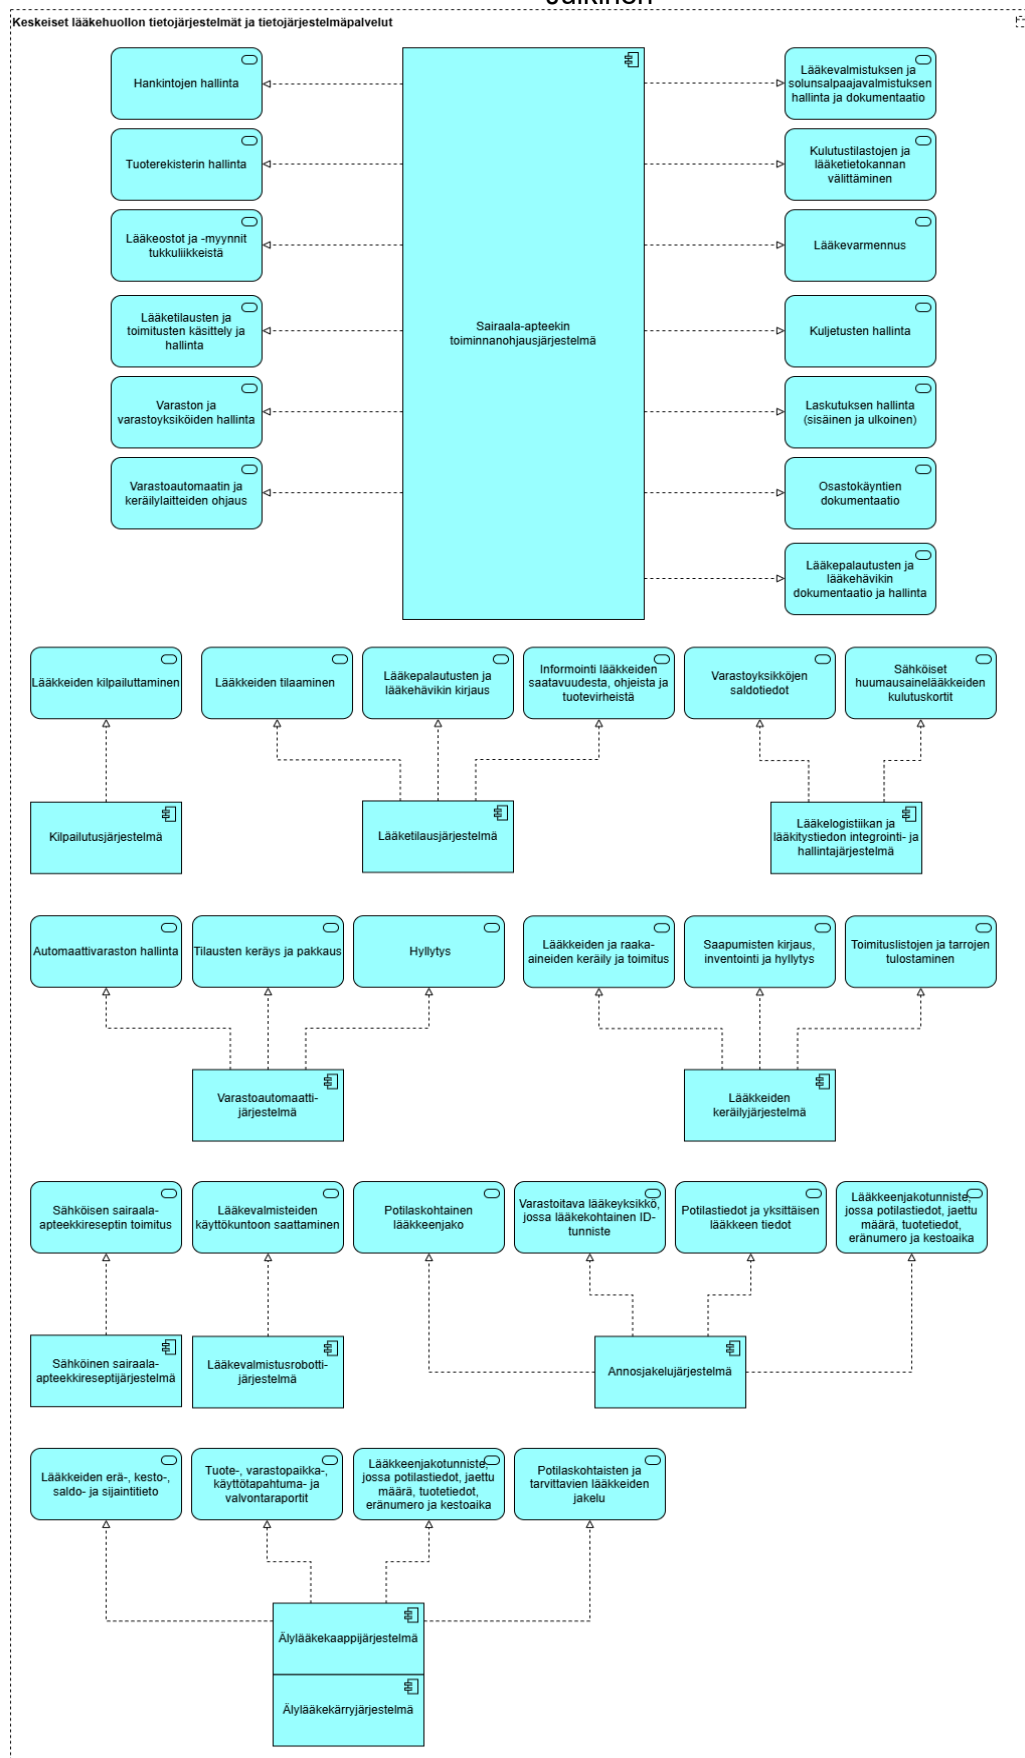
jatkinen

Keskeiset lääkehuollon tietojärjestelmät ja tietojärjestelmäpalvelut

Hankintojen hallinta

Tuoterekisterin hallinta

Lääkeostot ja -myynnit tukkuliikkeistä

Lääketilausten ja toimitusten käsittely ja hallinta

Varaston ja varastoyksiköiden hallinta

Varastoautomaatin ja keräilylaitteiden ohjaus

Sairaala-apteekin toiminnanohjausjärjestelmä

Lääkevalmistuksen ja solunsalpaajavalmistuksen hallinta ja dokumentaatio

Kulutustilastojen ja lääketietokannan välittäminen

Lääkevarmennus

Kuljetusten hallinta

Laskutuksen hallinta (sisäinen ja ulkoinen)

Osastokäyntien dokumentaatio

Lääkepalautusten ja lääkehävikin dokumentaatio ja hallinta

Lääkkeiden kilpailuttaminen

Lääkkeiden tilaaminen

Lääkepalautusten ja lääkehävikin kirjaus

Informointi lääkkeiden saatavuudesta, ohjeista ja tuotevirheistä

Varastoyksikköjen saldotiedot

Sähköiset huumausainelääkkeiden kulutuskortit

Kilpailutusjärjestelmä

Lääketilausjärjestelmä

Lääkelogistiikan ja lääkitystiedon integrointi- ja hallintajärjestelmä

Automaattivaraston hallinta

Tilausten keräys ja pakkaus

Hyllytys

Lääkkeiden ja raaka-aineiden keräily ja toimitus

Saapumisten kirjaus, inventointi ja hyllytys

Toimituslistojen ja tarrojen tulostaminen

Varastoautomaattijärjestelmä

Lääkkeiden keräilyjärjestelmä

Sähköisen sairaala-apteekkireseptin toimitus

Lääkevalmisteiden käyttökuntoon saattaminen

Potilaskohtainen lääkkeenjako

Varastoitava lääkeyksikkö, jossa lääkekohtainen ID-tunniste

Potilastiedot ja yksittäisen lääkkeen tiedot

Lääkkeenjakotunniste, jossa potilastiedot, jaettu määrä, tuotetiedot, eränumero ja kestoaika

Sähköinen sairaala-apteekkireseptijärjestelmä

Lääkevalmistusrobottijärjestelmä

Annosjakelujärjestelmä

Lääkkeiden erä-, kesto-, saldo- ja sijaintitieto

Tuote-, varastopaikka-, käyttötapahtuma- ja valvontaraportit

Lääkkeenjakotunniste, jossa potilastiedot, jaettu määrä, tuotetiedot, eränumero ja kestoaika

Potilaskohtaisten ja tarvittavien lääkkeiden jakelu

Älylääkekaappijärjestelmä

Älylääkekärryjärjestelmä